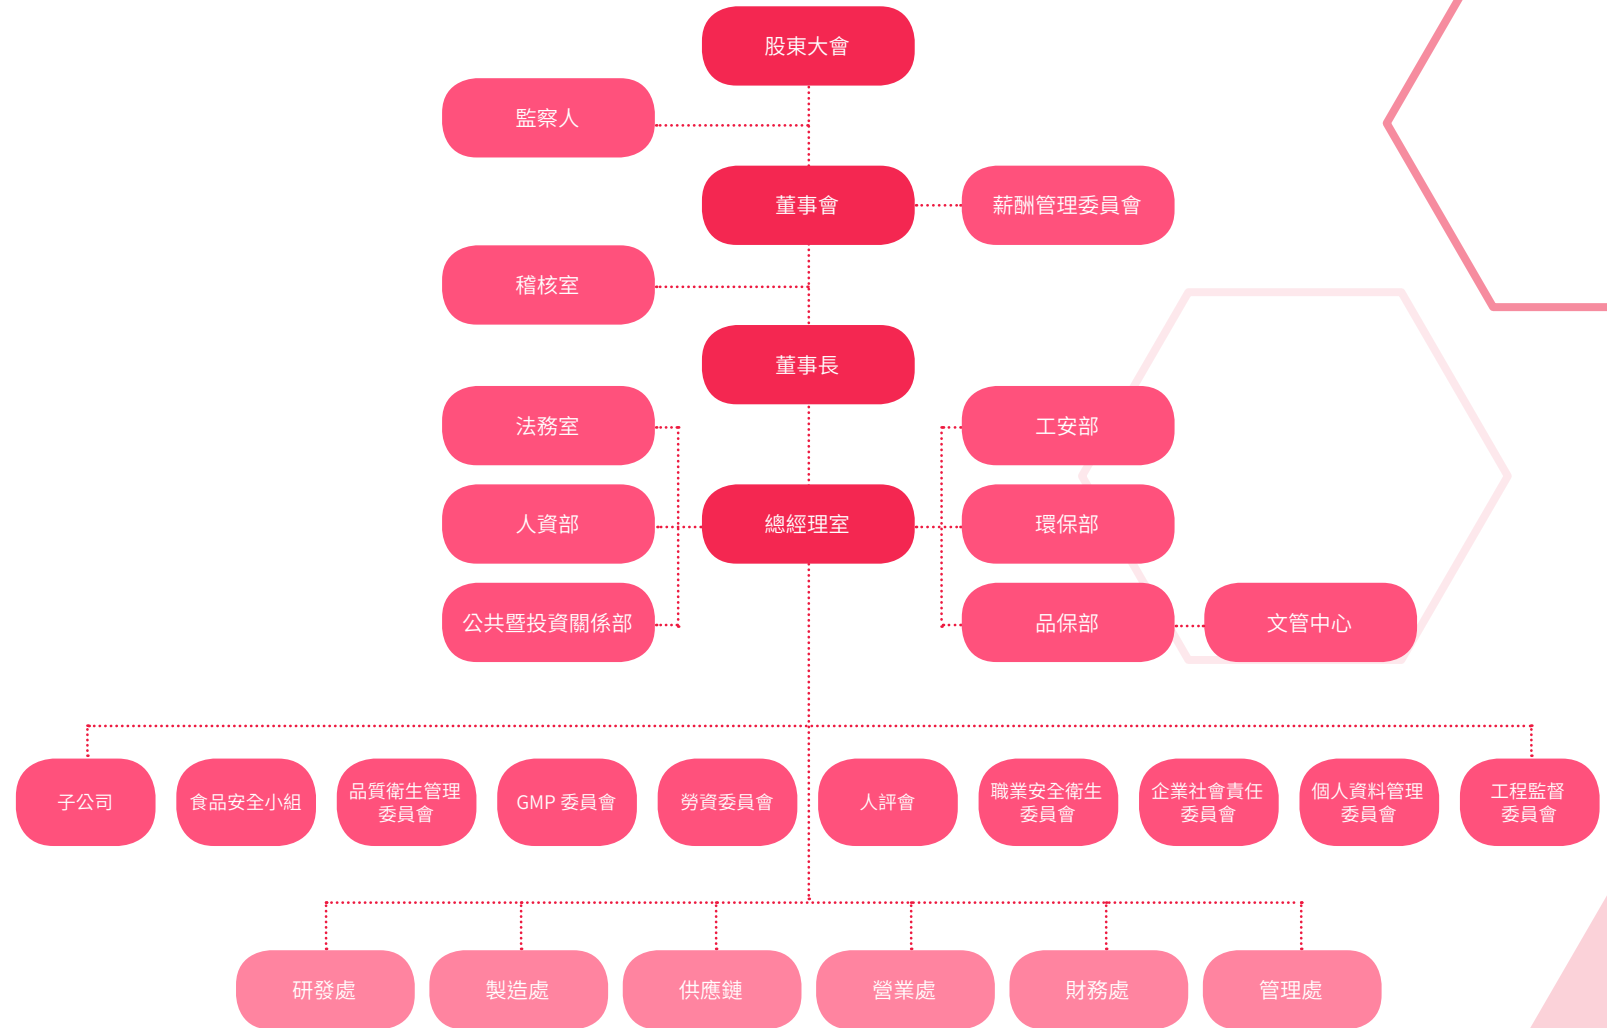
股東大會

監察人

董事會

薪酬管理委員會

稽核室

董事長

法務室

人資部

公共暨投資關係部

總經理室

工安部

環保部

品保部

文管中心

子公司

食品安全小組

品質衛生管理委員會

GMP 委員會

勞資委員會

人評會

職業安全衛生委員會

企業社會責任委員會

個人資料管理委員會

工程監督委員會

研發處

製造處

供應鏈

營業處

財務處

管理處